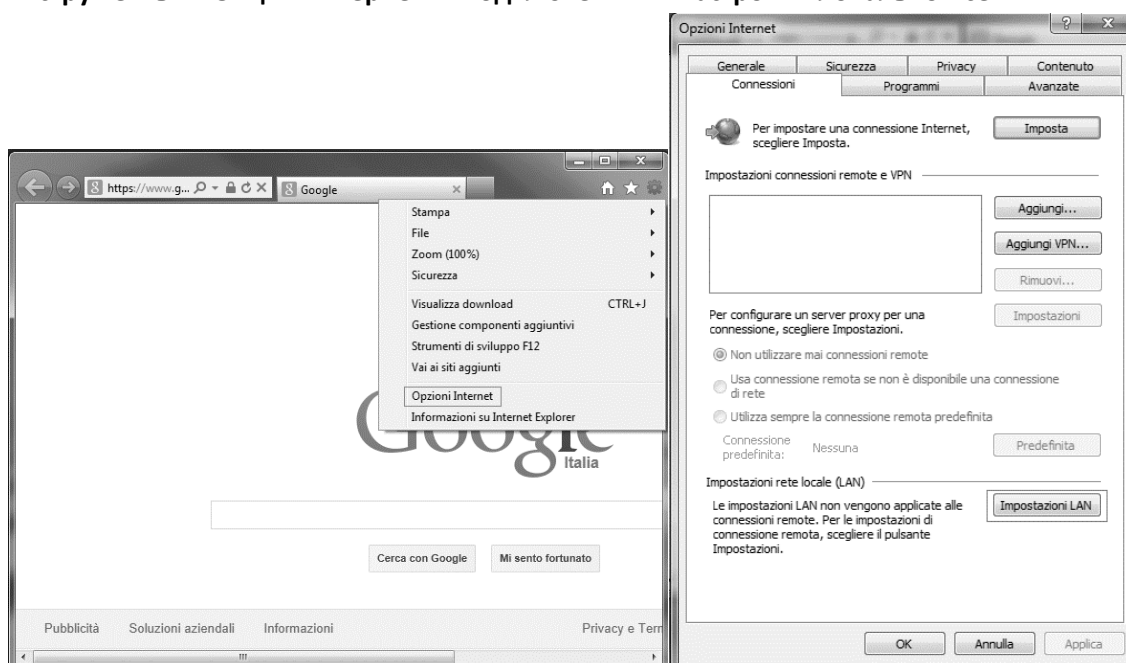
https://www.g... Google

Stampa
File
Zoom (100%)
Sicurezza
Visualizza download CTRL+J
Gestione componenti aggiuntivi
Strumenti di sviluppo F12
Vai ai siti aggiunti
Opzioni Internet
Informazioni su Internet Explorer

Google
Italia

Cerca con Google
Mi sento fortunato

Pubblicità
Soluzioni aziendali
Informazioni
Privacy e Ter

Opzioni Internet

Generale
Sicurezza
Privacy
Contenuto
Connessioni
Programmi
Avanzate

Per impostare una connessione Internet, scegliere Imposta.
Imposta

Impostazioni connessioni remote e VPN
Aggiungi...
Aggiungi VPN...
Rimuovi...

Per configurare un server proxy per una connessione, scegliere Impostazioni.
Impostazioni

Non utilizzare mai connessioni remote
Usa connessione remota se non è disponibile una connessione di rete
Utilizza sempre la connessione remota predefinita

Connessione predefinita: Nessuna
Predefinita

Impostazioni rete locale (LAN)
Le impostazioni LAN non vengono applicate alle connessioni remote. Per le impostazioni di connessione remota, scegliere il pulsante Impostazioni.
Impostazioni LAN

OK
Annulla
Applica